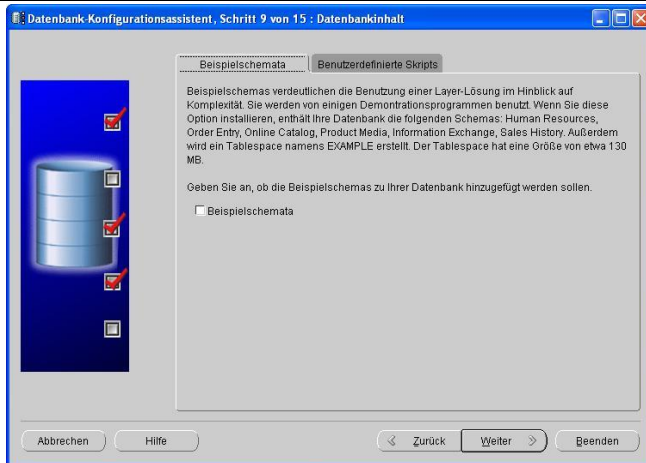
Datenbank-Konfigurationsassistent, Schritt 9 von 15 : Datenbankinhalt

Beispielschemata

Benutzerdefinierte Skripts

Beispielschemas verdeutlichen die Benutzung einer Layer-Lösung im Hinblick auf Komplexität. Sie werden von einigen Demontrationsprogrammen benutzt. Wenn Sie diese Option installieren, enthält Ihre Datenbank die folgenden Schemas: Human Resources, Order Entry, Online Catalog, Product Media, Information Exchange, Sales History. Außerdem wird ein Tablespace namens EXAMPLE erstellt. Der Tablespace hat eine Größe von etwa 130 MB.

Geben Sie an, ob die Beispielschemas zu Ihrer Datenbank hinzugefügt werden sollen.

Beispielschemata

Abbrechen

Hilfe

Zurück

Weiter

Beenden